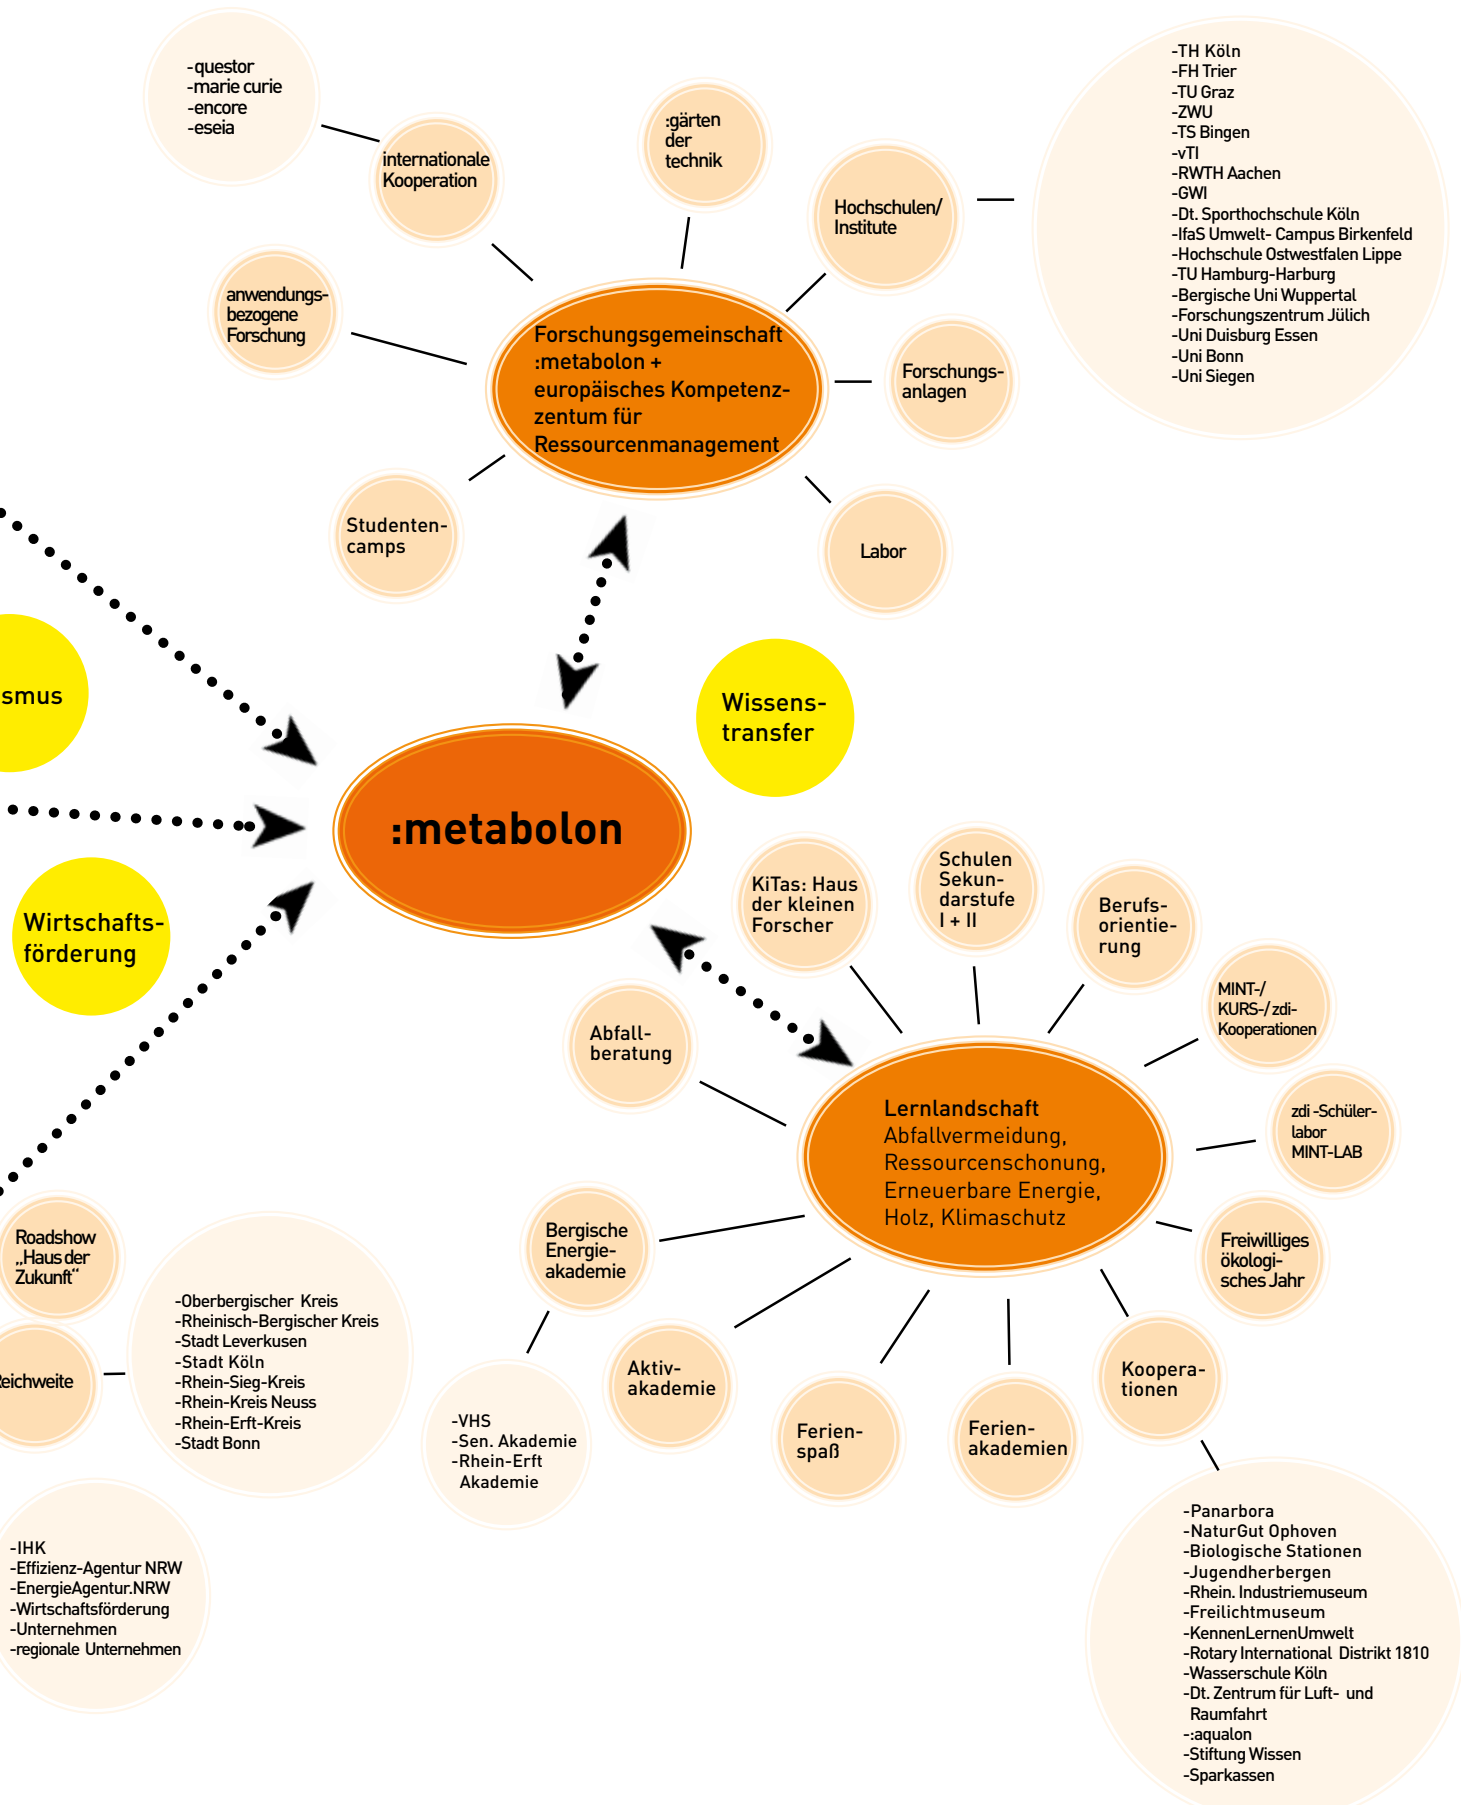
-questor
-marie curie
-encore
-eseia

internationale Kooperation

:gärten der technik

Hochschulen/ Institute

-TH Köln
-FH Trier
-TU Graz
-ZWU
-TS Bingen
-vTI
-RWTH Aachen
-GWI
-Dt. Sporthochschule Köln
-IfaS Umwelt- Campus Birkenfeld
-Hochschule Ostwestfalen Lippe
-TU Hamburg-Harburg
-Bergische Uni Wuppertal
-Forschungszentrum Jülich
-Uni Duisburg Essen
-Uni Bonn
-Uni Siegen

anwendungsbezogene Forschung

Forschungsgemeinschaft :metabolon + europäisches Kompetenzzentrum für Ressourcenmanagement

Forschungsanlagen

Studentencamps

Labor

smus

Wissenstransfer

:metabolon

Wirtschaftsförderung

KiTas: Haus der kleinen Forscher

Schulen Sekundarstufe I + II

Berufsorientierung

MINT-/ KURS-/ zdi-Kooperationen

Abfallberatung

Lernlandschaft
Abfallvermeidung, Ressourcenschonung, Erneuerbare Energie, Holz, Klimaschutz

zdi -Schülerlabor MINT-LAB

Freiwilliges ökologisches Jahr

Roadshow „Haus der Zukunft“

Bergische Energieakademie

-Oberbergischer Kreis
-Rheinisch-Bergischer Kreis
-Stadt Leverkusen
-Stadt Köln
-Rhein-Sieg-Kreis
-Rhein-Kreis Neuss
-Rhein-Erft-Kreis
-Stadt Bonn

eichweite

Aktivakademie

Ferienspaß

Ferienakademien

Kooperationen

-VHS
-Sen. Akademie
-Rhein-Erft Akademie

-IHK
-Effizienz-Agentur NRW
-EnergieAgentur.NRW
-Wirtschaftsförderung
-Unternehmen
-regionale Unternehmen

-Panarbora
-NaturGut Ophoven
-Biologische Stationen
-Jugendherbergen
-Rhein. Industriemuseum
-Freilichtmuseum
-KennenLernenUmwelt
-Rotary International Distrikt 1810
-Wasserschule Köln
-Dt. Zentrum für Luft- und Raumfahrt
-:aqualon
-Stiftung Wissen
-Sparkassen